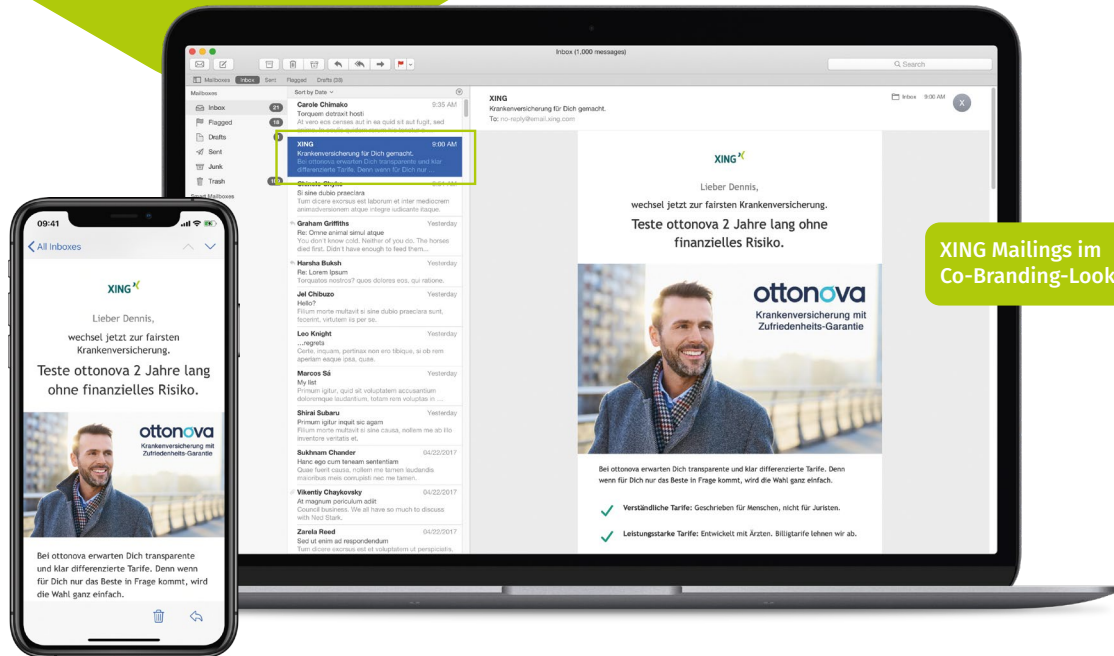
Inbox (1,000 messages)

Q Search

Mailboxes Inbox Sent Flagged Drafts (39)

Mailboxes

Inbox 21

Flagged 18

Drafts

Sent

Junk

Trash

Smart Mailboxes

Sort by Date

Carole Chimako 9:35 AM
Torquem detraxit hosti
At vero eos censes aut in ea quid sit sut fugit, sed

XING 9:00 AM
Krankenversicherung für Dich gemacht.
Bei ottonova erwarten Dich transparente und klar differenzierte Tarife. Denn wenn für Dich nur ...

Chinelo Chyka
Si sine dubio praeclara
Tum dicere exorsus est laborum et inter mediocrem animadversionem atque integre iudicante itaque.

Graham Griffiths Yesterday
Re: Omne animal simul atque
You don't know cold. Neither of you do. The horses died first. Didn't have enough to feed them...

Harsha Buksh Yesterday
Re: Lorem Ipsum
Torquatos nostros? quos dolores eos, qui ratione.

Jel Chibuzo Yesterday
Hello?
Filium morte multavit si sine dubio praeclara sunt, fecerint, virtutem iis per se.

Leo Knight Yesterday
...regrets
Certe, inquam, pertinax non ero tibique, si ob rem apertam eaque ipsa, quae.

Marcos Sá Yesterday
My list
Primum igitur, quid sit voluptatem accusantium doloremque laudantium, totam rem voluptas in ...

Shirai Subaru Yesterday
Primum igitur inquit sic agam
Filium morte multavit si sine causa, nollem me ab illo inventore veritatis et.

Sukhnam Chander 04/22/2017
Hanc ego cum teneam sententiam
Quae fuerit causa, mollem me tamen laudandis maioribus meis corrupisti nec me tamen.

Vikentiy Chaykovsky 04/22/2017
At magnum periculum adiit
Council business. We all have so much to discuss with Ned Stark.

Zarela Reed 04/22/2017
Sed ut enim ad respondendum
Tum dicere exorsus est et voluptatem ut perspiciatis.

XING
Krankenversicherung für Dich gemacht.
To: no-reply@email.xing.com

Inbox 9:00 AM

XING

Lieber Dennis,

wechsel jetzt zur fairsten Krankenversicherung.

Teste ottonova 2 Jahre lang ohne finanzielles Risiko.

ottonova
Krankenversicherung mit Zufriedenheits-Garantie

Bei ottonova erwarten Dich transparente und klar differenzierte Tarife. Denn wenn für Dich nur das Beste in Frage kommt, wird die Wahl ganz einfach.

Verständliche Tarife: Geschrieben für Menschen, nicht für Juristen.

Leistungsstarke Tarife: Entwickelt mit Ärzten. Billigtarife lehnen wir ab.

XING Mailings im Co-Branding-Look

09:41

All Inboxes

XING

Lieber Dennis,

wechsel jetzt zur fairsten Krankenversicherung.

Teste ottonova 2 Jahre lang ohne finanzielles Risiko.

ottonova
Krankenversicherung mit Zufriedenheits-Garantie

Bei ottonova erwarten Dich transparente und klar differenzierte Tarife. Denn wenn für Dich nur das Beste in Frage kommt, wird die Wahl ganz einfach.